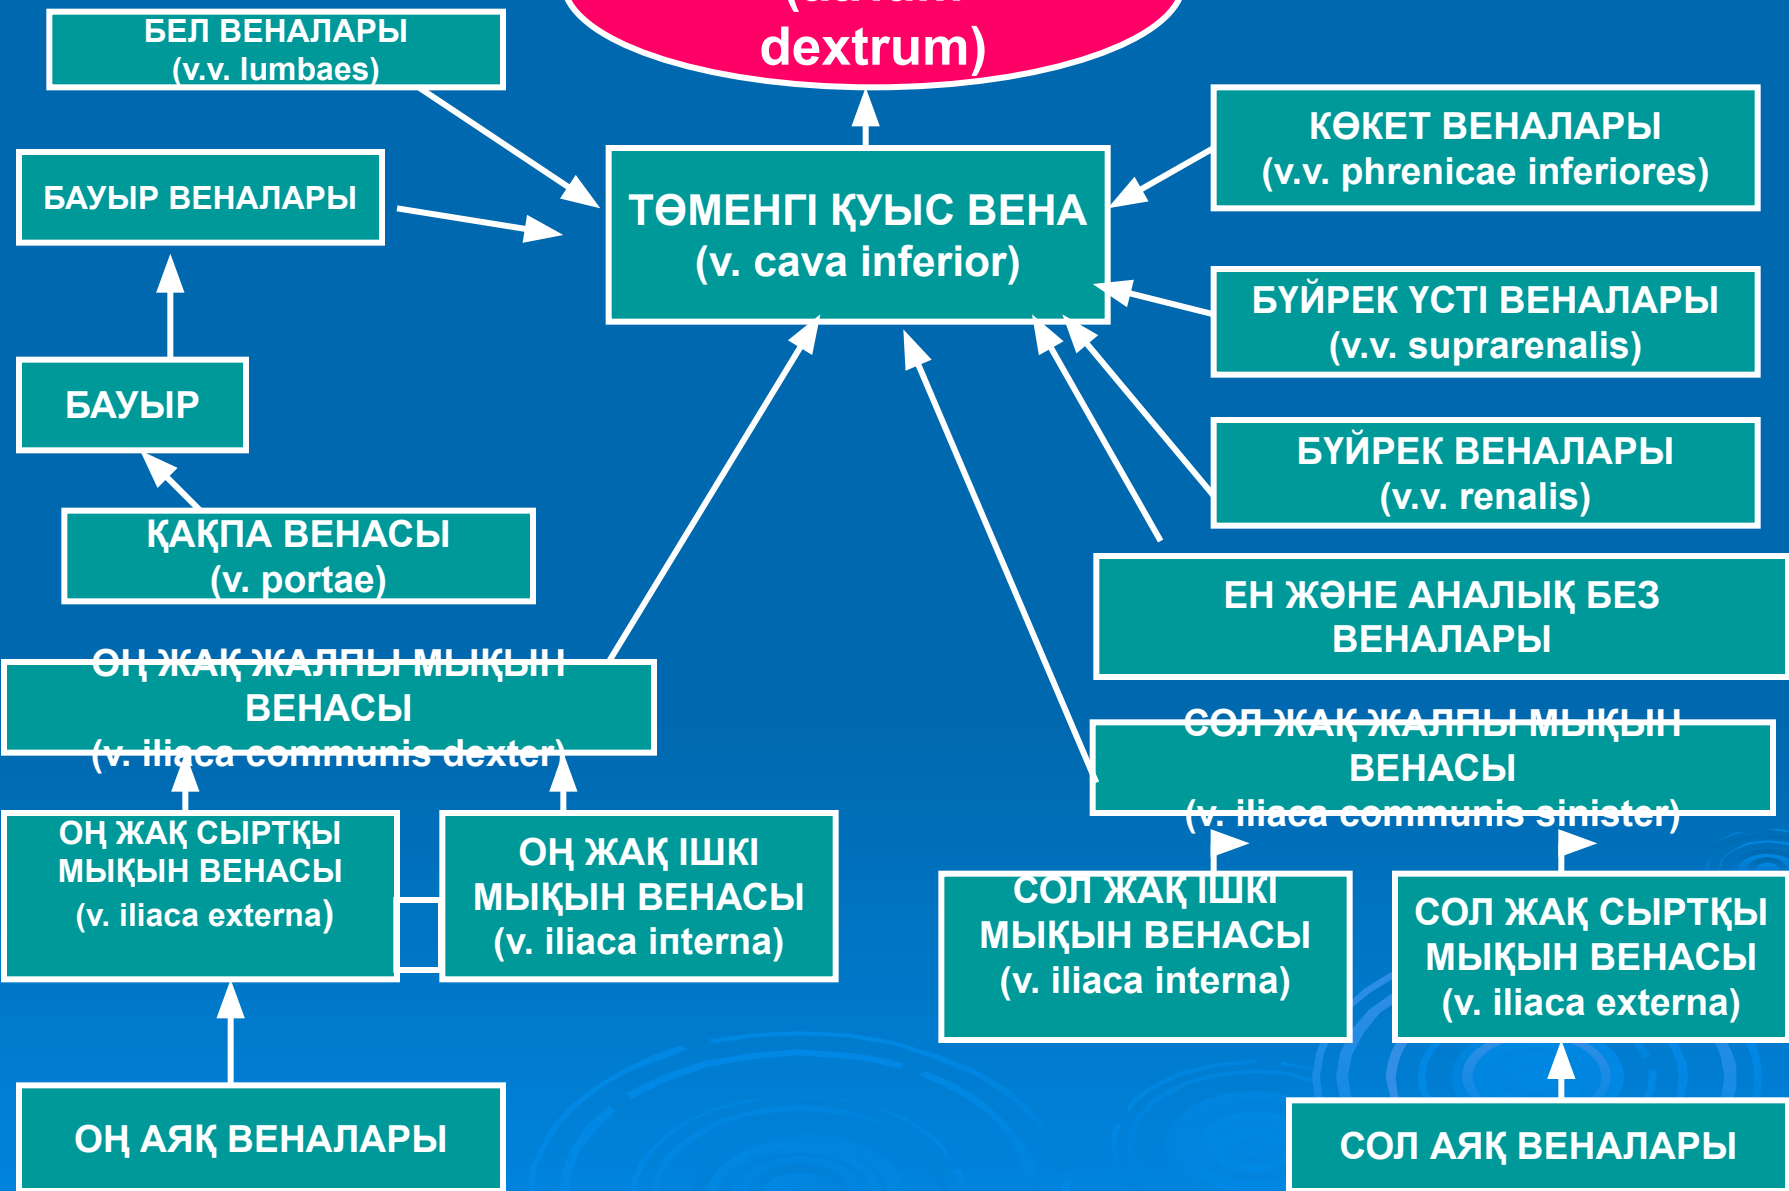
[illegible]
dextrum)

БЕЛ ВЕНАЛАРЫ
(v.v. lumbaes)

КӨКЕТ ВЕНАЛАРЫ
(v.v. phrenicae inferiores)

БАУЫР ВЕНАЛАРЫ

ТӨМЕНГІ ҚУЫС ВЕНА
(v. cava inferior)

БҮЙРЕК ҮСТІ ВЕНАЛАРЫ
(v.v. suprarenalis)

БАУЫР

БҮЙРЕК ВЕНАЛАРЫ
(v.v. renalis)

ҚАҚПА ВЕНАСЫ
(v. portae)

ЕН ЖӘНЕ АНАЛЫҚ БЕЗ ВЕНАЛАРЫ

ОҢ ЖАҚ ЖАЛПЫ МЫҚЫН ВЕНАСЫ
(v. iliaca communis dexter)

СОЛ ЖАҚ ЖАЛПЫ МЫҚЫН ВЕНАСЫ
(v. iliaca communis sinister)

ОҢ ЖАҚ СЫРТҚЫ МЫҚЫН ВЕНАСЫ
(v. iliaca externa)

ОҢ ЖАҚ ІШКІ МЫҚЫН ВЕНАСЫ
(v. iliaca interna)

СОЛ ЖАҚ ІШКІ МЫҚЫН ВЕНАСЫ
(v. iliaca interna)

СОЛ ЖАҚ СЫРТҚЫ МЫҚЫН ВЕНАСЫ
(v. iliaca externa)

ОҢ АЯҚ ВЕНАЛАРЫ

СОЛ АЯҚ ВЕНАЛАРЫ